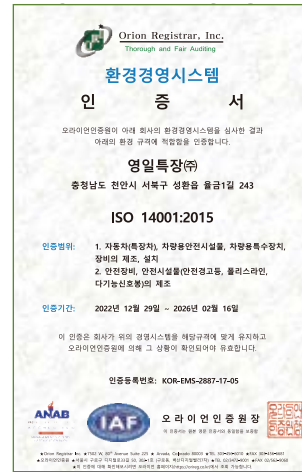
Orion Registrar, Inc.
Thorough and Fair Auditing

환경경영시스템

인 증 서

오라이언인증원이 아래 회사의 환경경영시스템을 심사한 결과 아래의 환경 규격에 적합함을 인증합니다.

영일특장㈜

충청남도 천안시 서북구 성환읍 율금1길 243

ISO 14001:2015

인증범위: 1. 자동차(특장차), 차량용안전시설물, 차량용특수장치, 장비의 제조, 설치
2. 안전장비, 안전시설물(안전경고등, 폴리스라인, 다기능신호봉)의 제조

인증기간: 2022년 12월 29일 ~ 2026년 02월 16일

이 인증은 회사가 위의 경영시스템을 해당규격에 맞게 유지하고 오라이언인증원에 의해 그 상황이 확인되어야 유효합니다.

인증등록번호: KOR-EMS-2887-17-05

ANAB

IAF

오 라 이 언 인 증 원 장

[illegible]